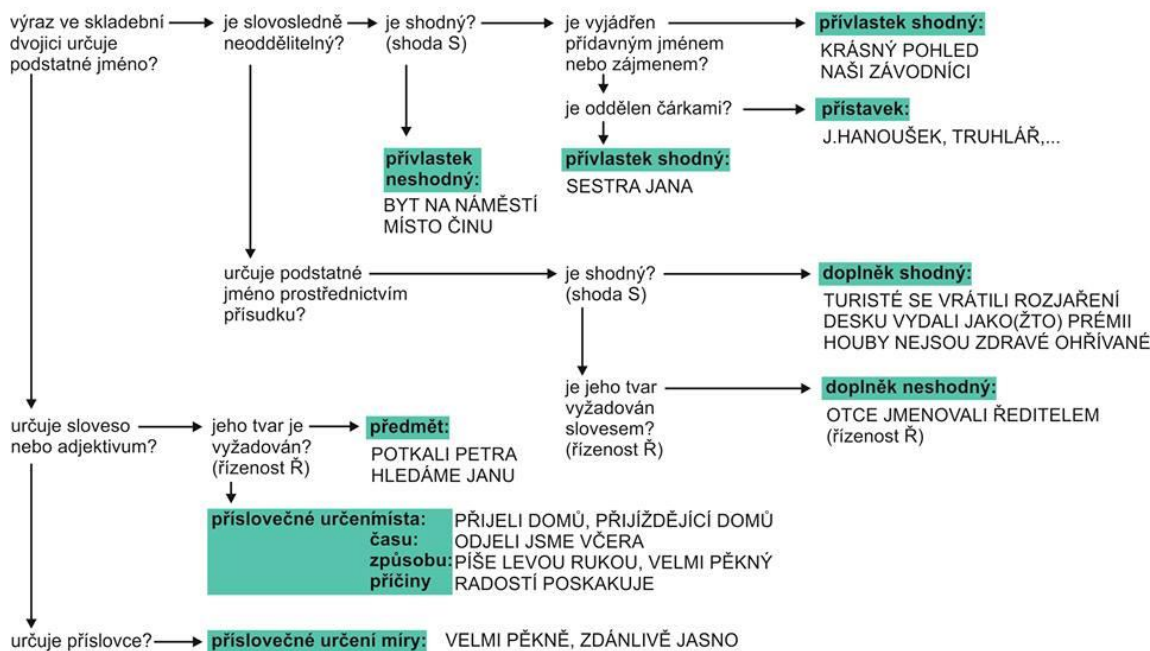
výraz ve skladební dvojici určuje podstatné jméno?

je slovosledně neoddělitelný?

je shodný? (shoda S)

je vyjádřen přídavným jménem nebo zájmenem?

přívlastek shodný:
KRÁSNÝ POHLED
NAŠI ZÁVODNÍCI

je oddělen čárkami?

přístavek:
J.HANOUŠEK, TRUHLÁŘ,...

přívlastek shodný:
SESTRA JANA

přívlastek neshodný:
BYT NA NÁMĚSTÍ
MÍSTO ČINU

určuje podstatné jméno prostřednictvím přísudku?

je shodný? (shoda S)

doplněk shodný:
TURISTÉ SE VRÁTILI ROZJAŘENÍ
DESKU VYDALI JAKO(ŽTO) PRÉMII
HOUBY NEJSOU ZDRAVÉ OHŘÍVANÉ

je jeho tvar vyžadován slovesem? (řízenost Ř)

doplněk neshodný:
OTCE JMENOVALI ŘEDITELEM
(řízenost Ř)

určuje sloveso nebo adjektivum?

jeho tvar je vyžadován? (řízenost Ř)

předmět:
POTKALI PETRA
HLEDÁME JANU

příslovečné určení místa: PŘIJELI DOMŮ, PŘIJÍŽDĚJÍCÍ DOMŮ
času: ODJELI JSME VČERA
způsobu: PÍŠE LEVOU RUKOU, VELMI PĚKNÝ
příčiny RADOSTÍ POSKAKUJE

určuje příslovce?

příslovečné určení míry: VELMI PĚKNĚ, ZDÁNLIVĚ JASNO